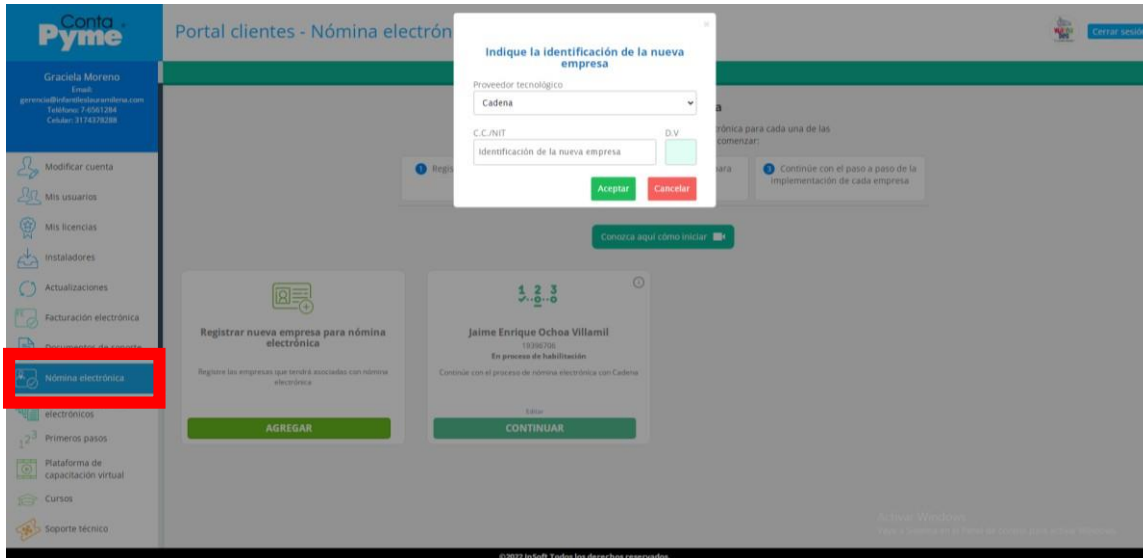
Conta Pyme

Portal clientes - Nómina electrón

Cerrar sesión

Graciela Moreno
Email: gerencia@infantileslauramilena.com
Teléfono: 7-6561284
Celular: 3174378288

Modificar cuenta
Mis usuarios
Mis licencias
Instaladores
Actualizaciones
Facturación electrónica
Documentos de soporte
Nómina electrónica
electrónicos
Primeros pasos
Plataforma de capacitación virtual
Cursos
Soporte técnico

Indique la identificación de la nueva empresa

Proveedor tecnológico
Cadena

C.C./NIT
Identificación de la nueva empresa
D.V

Aceptar
Cancelar

a
ctrónica para cada una de las
comenzar:

1 Regis
para
3 Continúe con el paso a paso de la implementación de cada empresa

Conozca aquí cómo iniciar

Registrar nueva empresa para nómina electrónica
Registre las empresas que serán asociadas con nómina electrónica
AGREGAR

1 2 3

Jaime Enrique Ochoa Villamil
19396706
En proceso de habilitación
Continúe con el proceso de nómina electrónica con Cadena
Editar
CONTINUAR

Activar Windows
Ve a Configuración para activar Windows.

©2022 InSoft Todos los derechos reservados